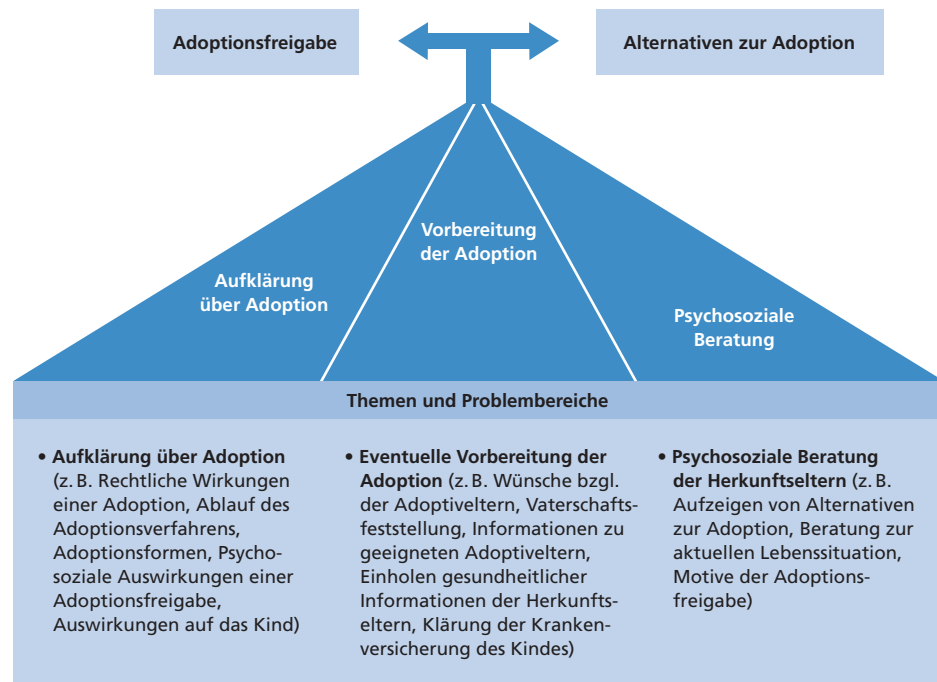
Adoptionsfreigabe

Alternativen zur Adoption

Aufklärung über Adoption

Vorbereitung der Adoption

Psychosoziale Beratung

Themen und Problembereiche

• **Aufklärung über Adoption** (z. B. Rechtliche Wirkungen einer Adoption, Ablauf des Adoptionsverfahrens, Adoptionsformen, Psychosoziale Auswirkungen einer Adoptionsfreigabe, Auswirkungen auf das Kind)

• **Eventuelle Vorbereitung der Adoption** (z. B. Wünsche bzgl. der Adoptiveltern, Vaterschaftsfeststellung, Informationen zu geeigneten Adoptiveltern, Einholen gesundheitlicher Informationen der Herkunftseltern, Klärung der Krankenversicherung des Kindes)

• **Psychosoziale Beratung der Herkunftseltern** (z. B. Aufzeigen von Alternativen zur Adoption, Beratung zur aktuellen Lebenssituation, Motive der Adoptionsfreigabe)